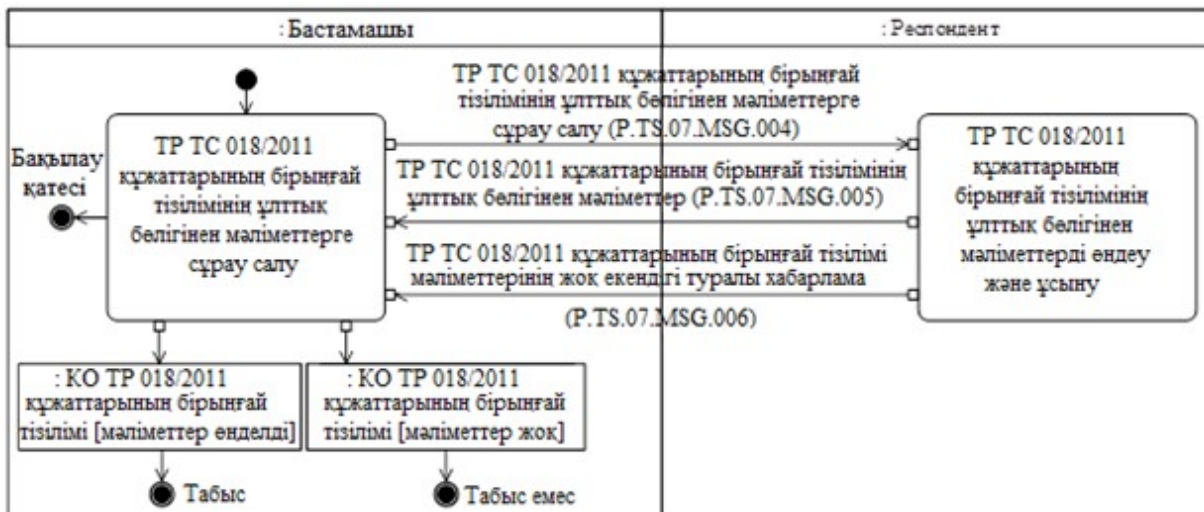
: Бастамашы

: Респондент

ТР ТС 018/2011 құжаттарының бірыңғай тізілімінің ұлттық бөлігінен мәліметтерге сұрау салу (P.TS.07.MSG.004)

Бақылау қатесі

ТР ТС 018/2011 құжаттарының бірыңғай тізілімінің ұлттық бөлігінен мәліметтерге сұрау салу

ТР ТС 018/2011 құжаттарының бірыңғай тізілімінің ұлттық бөлігінен мәліметтер (P.TS.07.MSG.005)

ТР ТС 018/2011 құжаттарының бірыңғай тізілімінің ұлттық бөлігінен мәліметтерді өңдеу және ұсыну

ТР ТС 018/2011 құжаттарының бірыңғай тізілімі мәліметтерінің жоқ екендігі туралы хабарлама (P.TS.07.MSG.006)

: КО ТР 018/2011 құжаттарының бірыңғай тізілімі [мәліметтер өңделді]

: КО ТР 018/2011 құжаттарының бірыңғай тізілімі [мәліметтер жоқ]

Табыс

Табыс емес